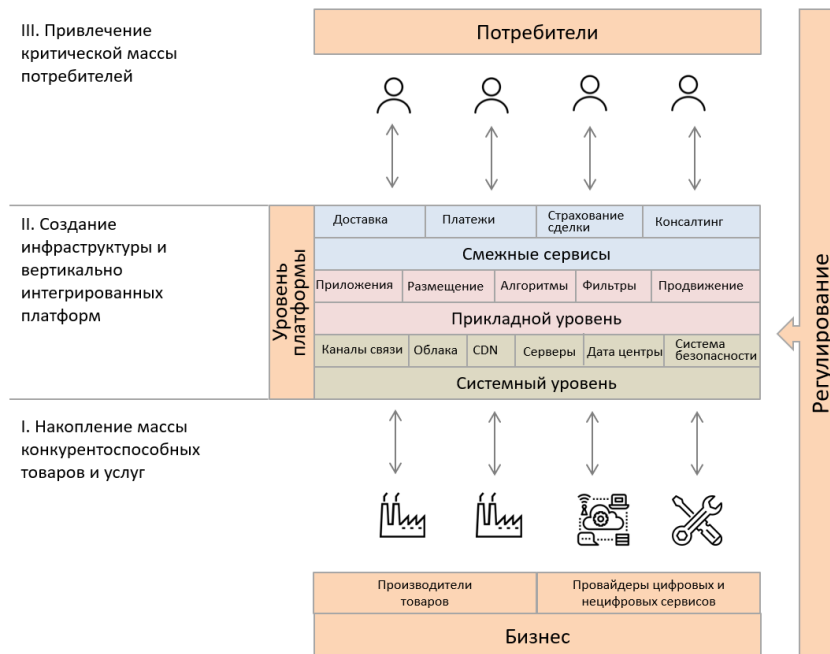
III. Привлечение критической массы потребителей

Потребители

II. Создание инфраструктуры и вертикально интегрированных платформ

Уровень платформы

| Доставка | Платежи | Страхование сделки | Консалтинг |
|---|---|---|---|

Смежные сервисы

| Приложения | Размещение | Алгоритмы | Фильтры | Продвижение |
|---|---|---|---|---|

Прикладной уровень

| Каналы связи | Облака | CDN | Серверы | Дата центры | Система безопасности |
|---|---|---|---|---|---|

Системный уровень

I. Накопление массы конкурентоспособных товаров и услуг

Регулирование

| Производители товаров | Провайдеры цифровых и нецифровых сервисов |
|---|---|

Бизнес